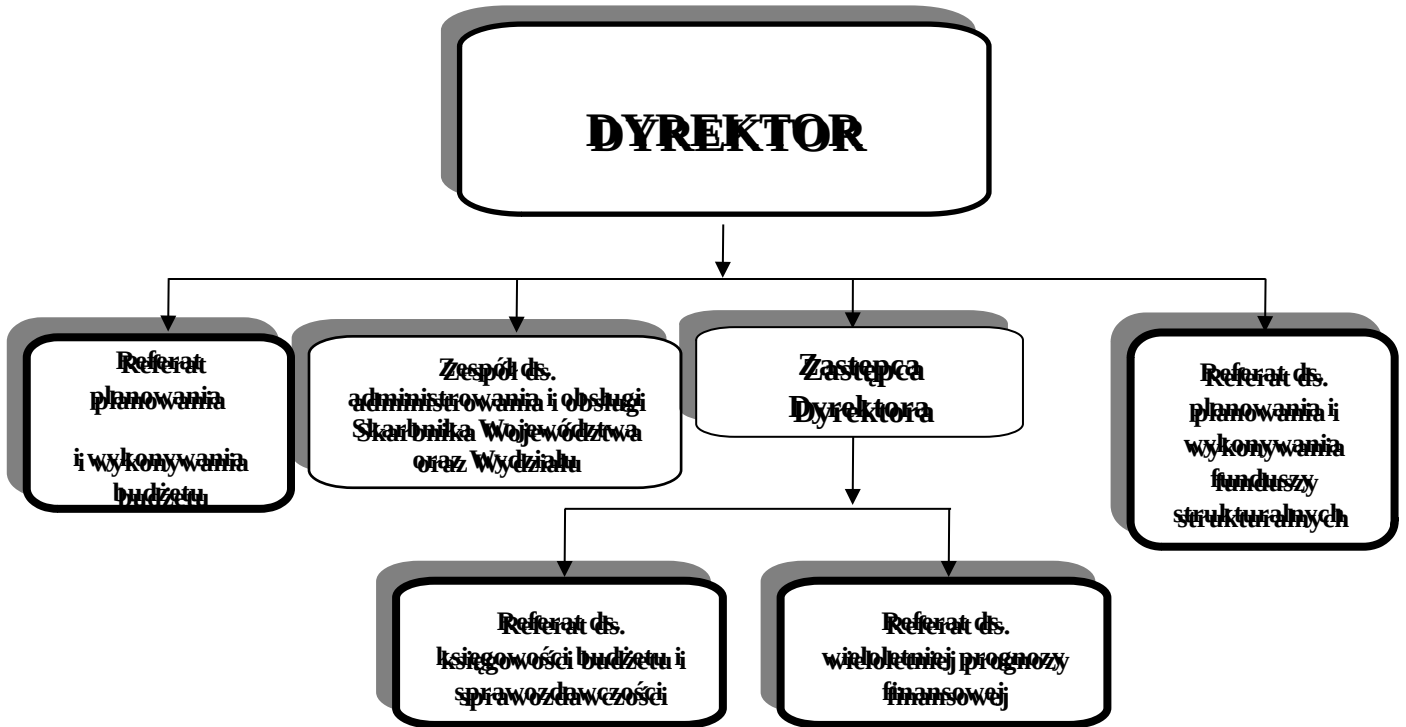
DYREKTOR

Referat planowania i wykonywania budżetu

Zespół ds. administrowania i obsługi Skarbnika Województwa oraz Wydziału

Zastępca Dyrektora

Referat ds. planowania i wykonywania funduszy strukturalnych

Referat ds. księgowości budżetu i sprawozdawczości

Referat ds. wieloletniej prognozy finansowej